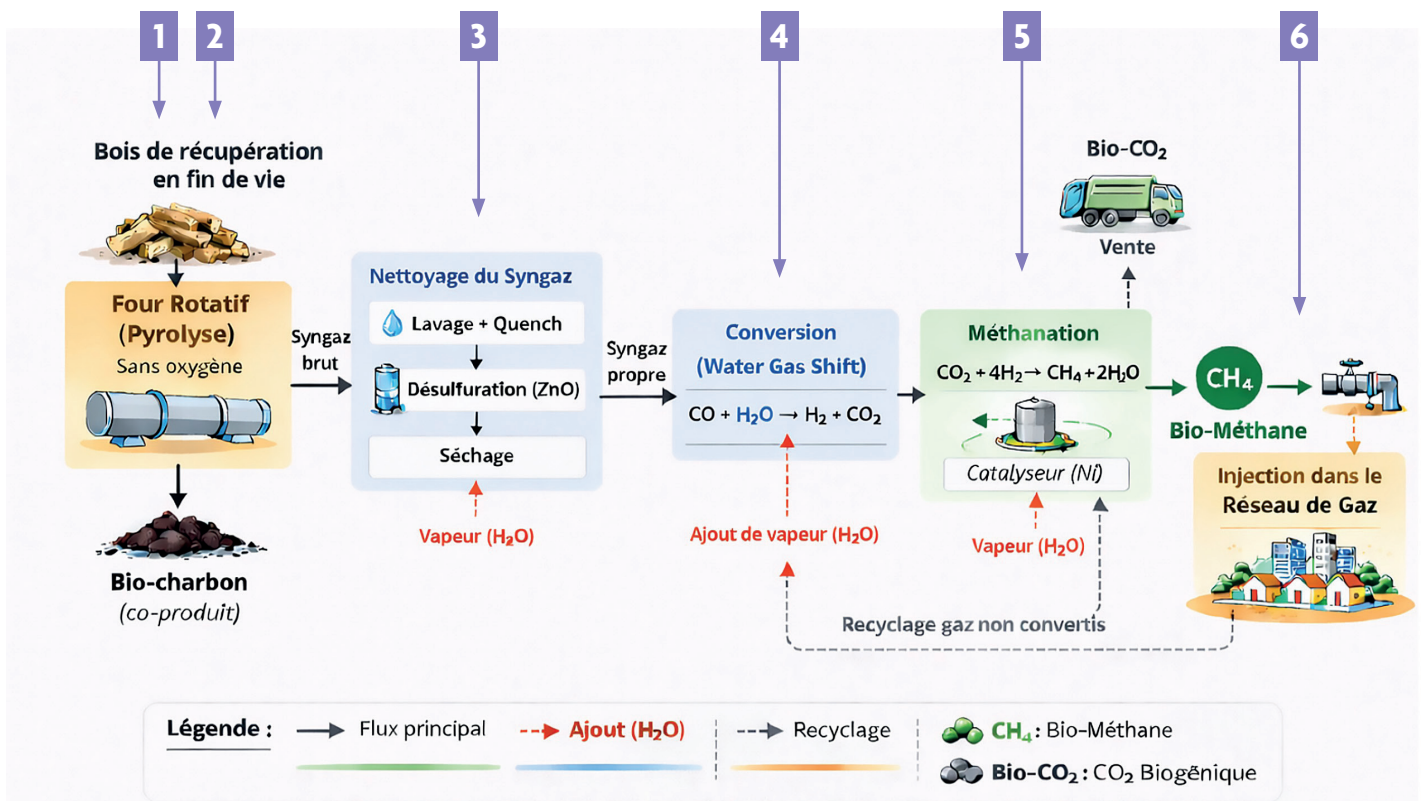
1 2 3 4 5 6

Bois de récupération en fin de vie

Four Rotatif (Pyrolyse)
Sans oxygène

Bio-charbon
(co-produit)

Syngaz brut

Nettoyage du Syngaz
Lavage + Quench
Désulfuration (ZnO)
Séchage

Vapeur ($H_2O$)

Syngaz propre

Conversion (Water Gas Shift)
$CO + H_2O \rightarrow H_2 + CO_2$

Ajout de vapeur ($H_2O$)

Bio-$CO_2$
Vente

Méthanation
$CO_2 + 4H_2 \rightarrow CH_4 + 2H_2O$
Catalyseur (Ni)

Vapeur ($H_2O$)

$CH_4$
Bio-Méthane

Injection dans le Réseau de Gaz

Recyclage gaz non convertis

Légende : Flux principal Ajout ($H_2O$) Recyclage $CH_4$ : Bio-Méthane Bio-$CO_2$ : $CO_2$ Biogênique